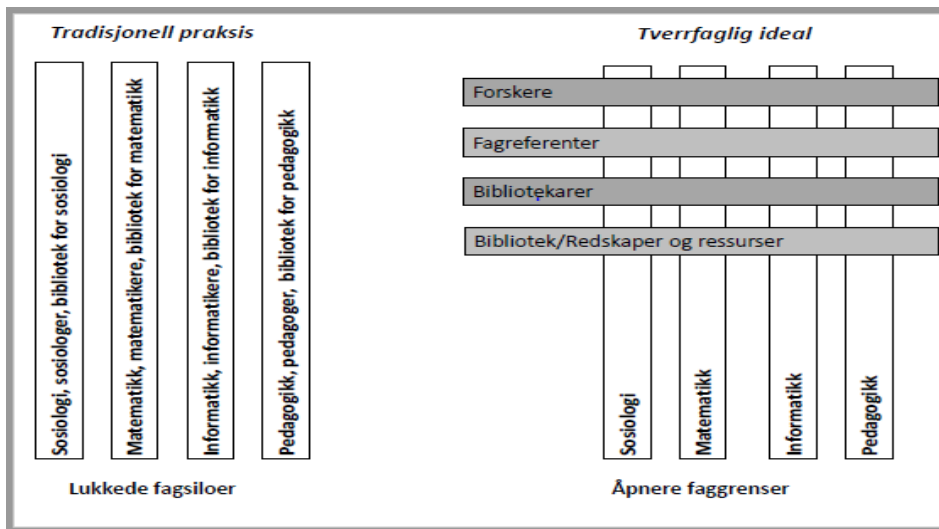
Tradisjonell praksis

Sosiologi, sosiologer, bibliotek for sosiologi

Matematikk, matematikere, bibliotek for matematikk

Informatikk, informatikere, bibliotek for informatikk

Pedagogikk, pedagoger, bibliotek for pedagogikk

Lukkede fagsiloer

Tverrfaglig ideal

Forskere

Fagreferenter

Bibliotekarer

Bibliotek/Redskaper og ressurser

Sosiologi

Matematikk

Informatikk

Pedagogikk

Åpnere faggrenser